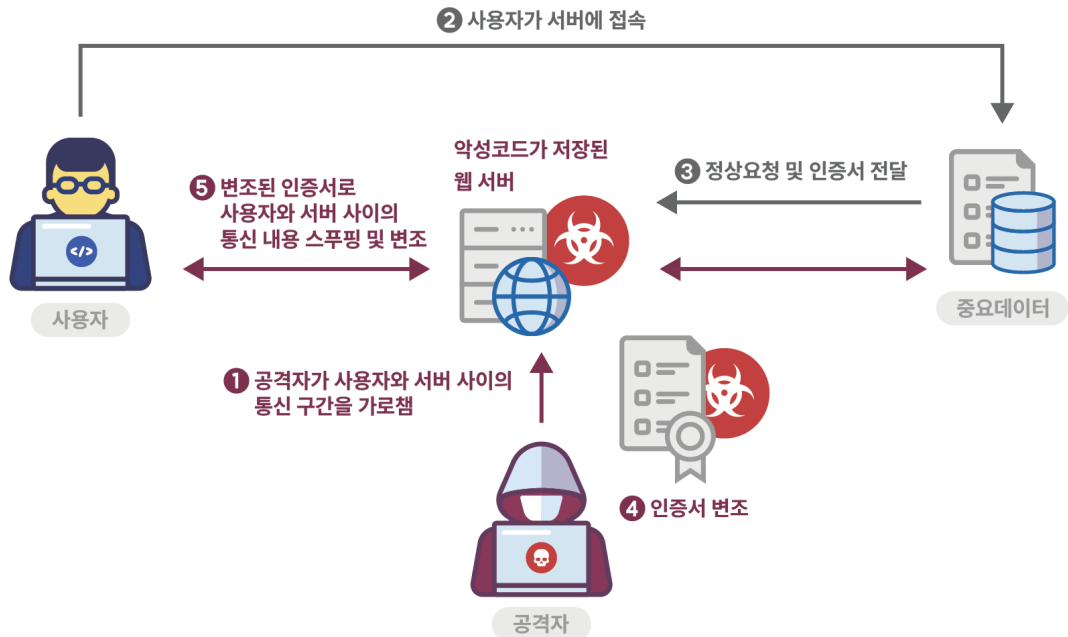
② 사용자가 서버에 접속

⑤ 변조된 인증서로 사용자와 서버 사이의 통신 내용 스푸핑 및 변조

악성코드가 저장된 웹 서버

③ 정상요청 및 인증서 전달

사용자

중요데이터

① 공격자가 사용자와 서버 사이의 통신 구간을 가로챔

④ 인증서 변조

공격자